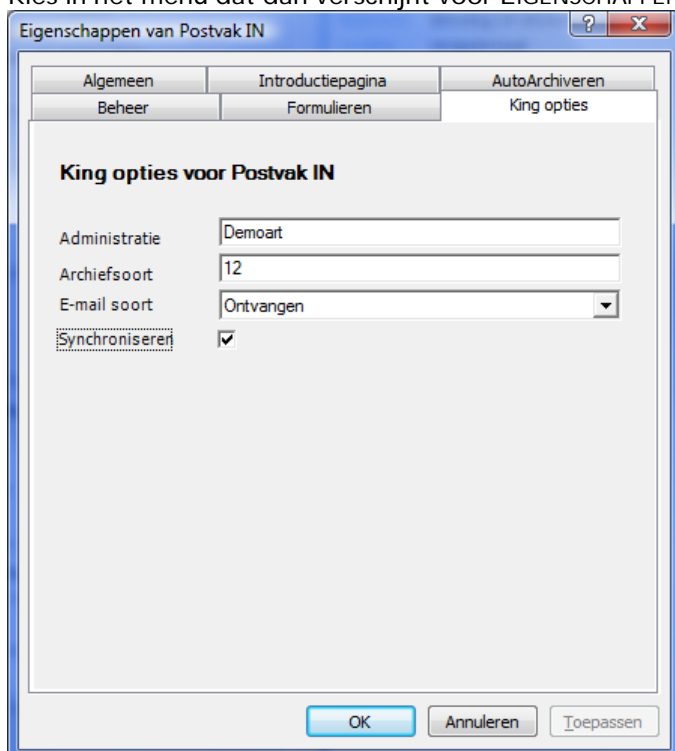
Kies in het menu dat dan verschijnt voor EIGENSCHAPPEN

Eigenschappen van Postvak IN

?
X

Algemeen
Introductiepagina
AutoArchiveren
Beheer
Formulieren
King opties

King opties voor Postvak IN

Administratie
Demoart
Archiefsoort
12
E-mail soort
Ontvangen
Synchroniseren

OK
Annuleren
Toepassen